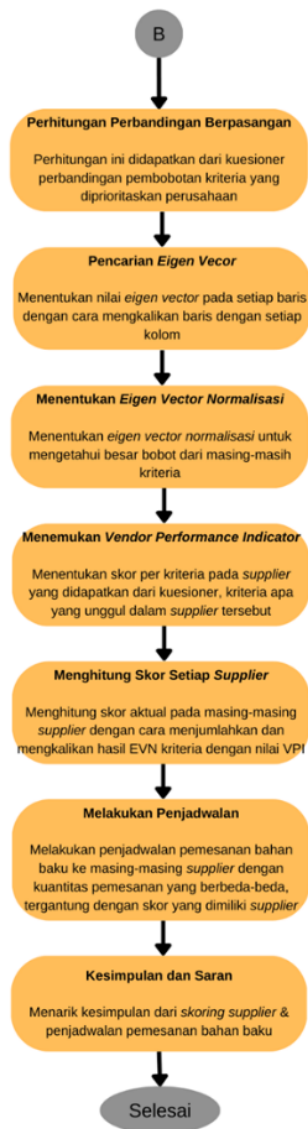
B

Perhitungan Perbandingan Berpasangan

Perhitungan ini didapatkan dari kuesioner perbandingan pembobotan kriteria yang diprioritaskan perusahaan

Pencarian Eigen Vecor

Menentukan nilai eigen vector pada setiap baris dengan cara mengkalikan baris dengan setiap kolom

Menentukan Eigen Vector Normalisasi

Menentukan eigen vector normalisasi untuk mengetahui besar bobot dari masing-masih kriteria

Menemukan Vendor Performance Indicator

Menentukan skor per kriteria pada supplier yang didapatkan dari kuesioner, kriteria apa yang unggul dalam supplier tersebut

Menghitung Skor Setiap Supplier

Menghitung skor aktual pada masing-masing supplier dengan cara menjumlahkan dan mengkalikan hasil EVN kriteria dengan nilai VPI

Melakukan Penjadwalan

Melakukan penjadwalan pemesanan bahan baku ke masing-masing supplier dengan kuantitas pemesanan yang berbeda-beda, tergantung dengan skor yang dimiliki supplier

Kesimpulan dan Saran

Menarik kesimpulan dari skoring supplier & penjadwalan pemesanan bahan baku

Selesai